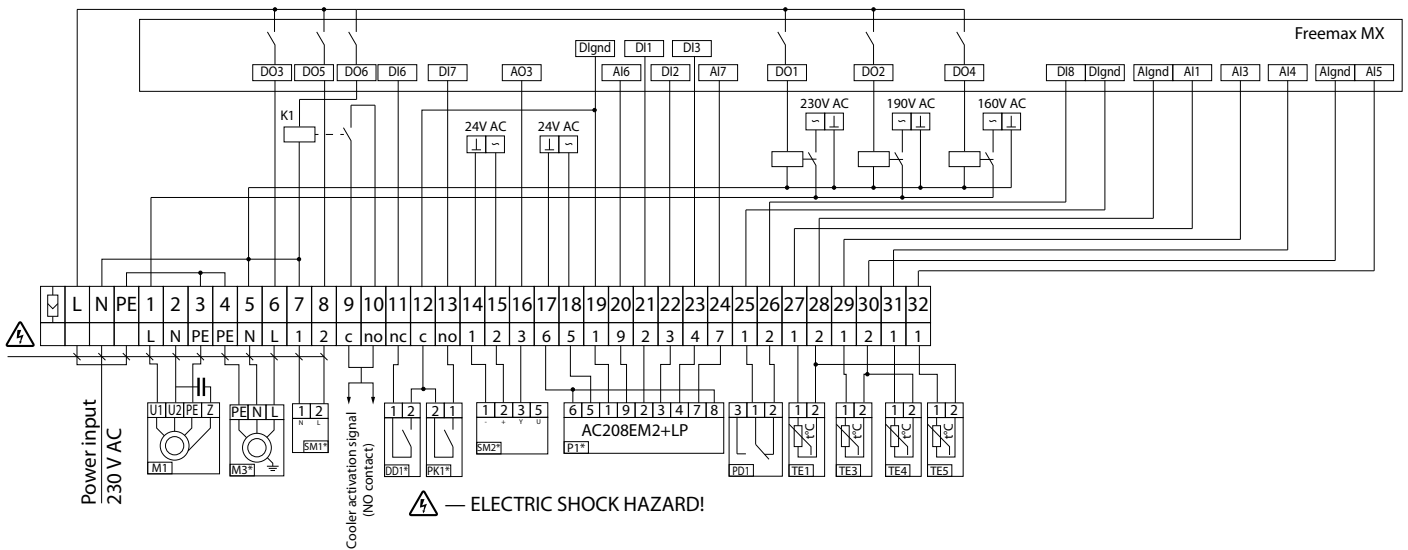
Freemax MX

DO3 DO5 DO6 DI6 DI7 AO3 DIgnd DI1 DI3 AI6 DI2 AI7 DO1 DO2 DO4 DI8 DIgnd AIgnd AI1 AI3 AI4 AIgnd AI5

K1

24V AC 24V AC 230V AC 190V AC 160V AC

| | L | N | PE | 1 | 2 | 3 | 4 | 5 | 6 | 7 | 8 | 9 | 10 | 11 | 12 | 13 | 14 | 15 | 16 | 17 | 18 | 19 | 20 | 21 | 22 | 23 | 24 | 25 | 26 | 27 | 28 | 29 | 30 | 31 | 32 |
|---|---|---|---|---|---|---|---|---|---|---|---|---|---|---|---|---|---|---|---|---|---|---|---|---|---|---|---|---|---|---|---|---|---|---|---|
| | | | | L | N | PE | PE | N | L | 1 | 2 | c | no | nc | c | no | 1 | 2 | 3 | 6 | 5 | 1 | 9 | 2 | 3 | 4 | 7 | 1 | 2 | 1 | 2 | 1 | 2 | 1 | 1 |

U1 U2 PE Z
M1

PE N L
M3*

1 2
N L
SM1*

Cooler activation signal
(NO contact)

1 2
DD1*

2 1
PK1*

1 2 3 5
- + Y U
SM2*

6 5 1 9 2 3 4 7 8
AC208EM2+LP
P1*

3 1 2
PD1

1 2
t°C
TE1

1 2
t°C
TE3

1 2
t°C
TE4

1 2
t°C
TE5

Power input
230 V AC

— ELECTRIC SHOCK HAZARD!